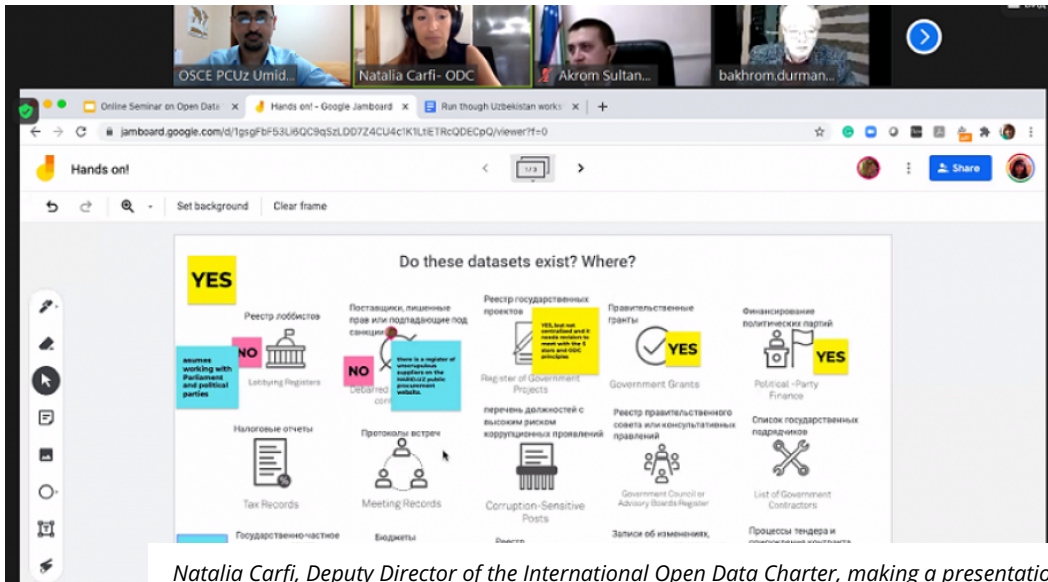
OSCE PCUz Umid...
Natalia Carfi- ODC
Akrom Sultan...
bakhrom.durman...

Online Seminar on Open Data
Hands on! - Google Jamboard
Run though Uzbekistan works

jamboard.google.com/d/1gsgFbF53Li6QC9qSzLDD7Z4CU4c1K1LtETRcQDECpQ/viewer?f=0

Hands on!
1/3
Share

Set background
Clear frame

Do these datasets exist? Where?

YES

Реестр лоббистов
Lobbying Registers
NO
asumes working with Parliament and political parties

Поставщики, лишенные прав или подпадающие под санкции
NO
there is a register of unscrupulous suppliers on the XARID.UZ public procurement website.
Debarred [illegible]

Реестр государственных проектов
YES, but not centralized and it needs revision to meet with the 5 stars and ODC principles
Register of Government Projects

Правительственные гранты
YES
Government Grants

Финансирование политических партий
YES
Political -Party Finance

Налоговые отчеты
Tax Records

Протоколы встреч
Meeting Records

перечень должностей с высоким риском коррупционных проявлений
Corruption-Sensitive Posts

Реестр правительственного совета или консультативных правлений
Government Council or Advisory Boards Register

Список государственных подрядчиков
List of Government Contractors

Государственно-частное
Бюджеты
Реестр
Записи об изменениях,
Процессы тендера и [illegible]

Natalia Carfi, Deputy Director of the International Open Data Charter, making a presentatio